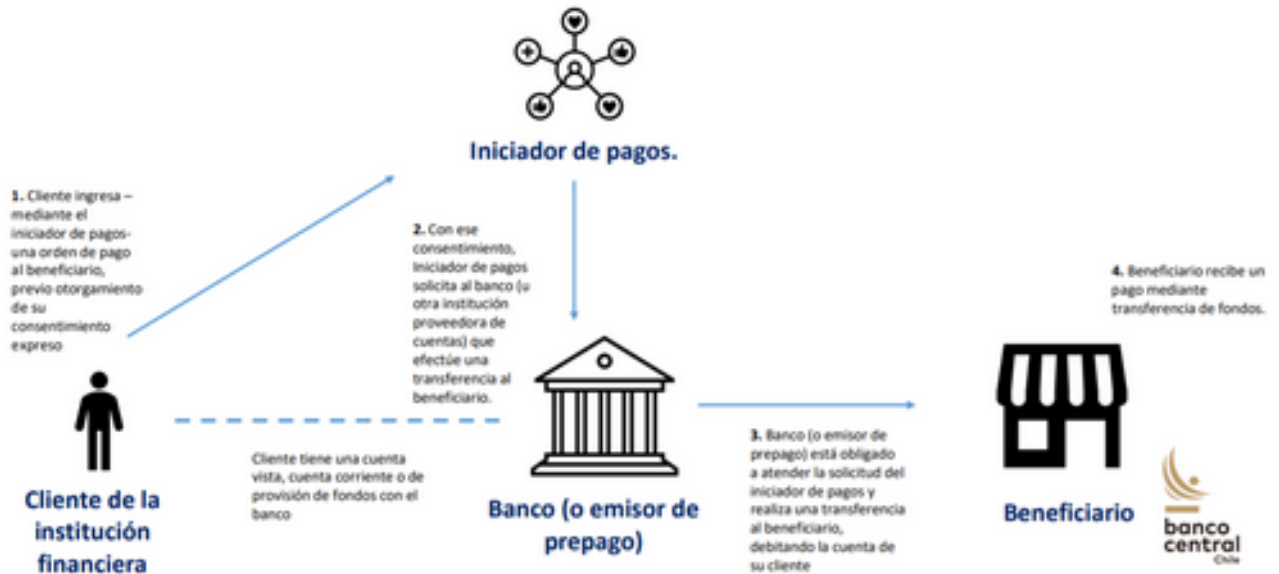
Iniciador de pagos.

1. Cliente ingresa – mediante el iniciador de pagos- una orden de pago al beneficiario, previo otorgamiento de su consentimiento expreso

2. Con ese consentimiento, Iniciador de pagos solicita al banco (u otra institución proveedora de cuentas) que efectúe una transferencia al beneficiario.

4. Beneficiario recibe un pago mediante transferencia de fondos.

Cliente tiene una cuenta vista, cuenta corriente o de provisión de fondos con el banco

3. Banco (o emisor de prepago) está obligado a atender la solicitud del iniciador de pagos y realiza una transferencia al beneficiario, debitando la cuenta de su cliente

Cliente de la institución financiera

Banco (o emisor de prepago)

Beneficiario

banco central Chile